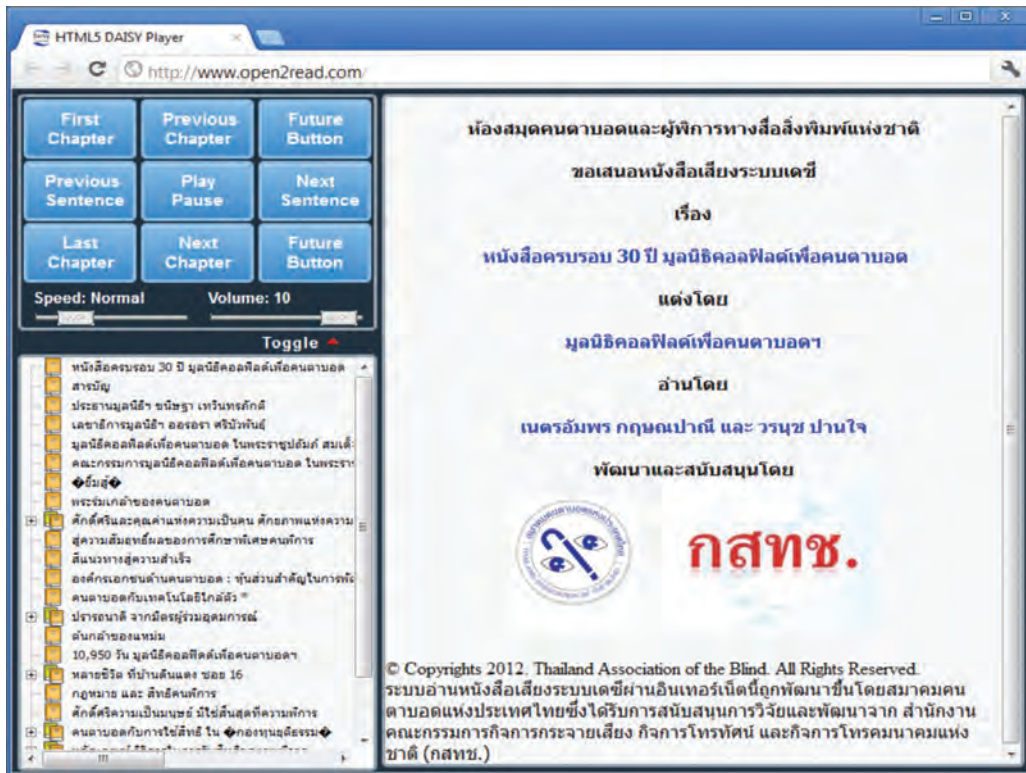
HTML5 DAISY Player
http://www.open2read.com/

First Chapter
Previous Chapter
Future Button
Previous Sentence
Play Pause
Next Sentence
Last Chapter
Next Chapter
Future Button
Speed: Normal
Volume: 10
Toggle

หนังสือครบรอบ 30 ปี มูลนิธิคอลฟิลด์เพื่อคนตาบอด
สารบัญ
ประธานมูลนิธิฯ ขนิษฐา เทวินทรภักดี
เลขาธิการมูลนิธิฯ ออรอรา ศรีบัวพันธุ์
มูลนิธิคอลฟิลด์เพื่อคนตาบอด ในพระราชูปถัมภ์ สมเด็
คณะกรรมการมูลนิธิคอลฟิลด์เพื่อคนตาบอด ในพระราช
�ยิ้มสู้�
พระยิ้มเกล้าของคนตาบอด
ศักดิ์ศรีและคุณค่าแห่งความเป็นคน ศักยภาพแห่งความ
สู่ความสัมฤทธิ์ผลของการศึกษาพิเศษคนพิการ
สืบแนวทางสู่ความสำเร็จ
องค์กรเอกชนด้านคนตาบอด : หุ้นส่วนสำคัญในการพัฒ
คนตาบอดกับเทคโนโลยีใกล้ตัว
ปรารถนาดี จากมิตรผู้ร่วมอุดมการณ์
ต้นกล้าของแหม่ม
10,950 วัน มูลนิธิคอลฟิลด์เพื่อคนตาบอดฯ
หลายชีวิต ที่บ้านต้นแดง ซอย 16
กฎหมาย และ สิทธิคนพิการ
ศักดิ์ศรีความเป็นมนุษย์ มิใช่สิ้นสุดที่ความพิการ
คนตาบอดกับการใช้สิทธิ ใน �กองทุนคุ้มธรรม�

ห้องสมุดคนตาบอดและผู้พิการทางสื่อสิ่งพิมพ์แห่งชาติ
ขอเสนอหนังสือเสียงระบบเดซี
เรื่อง
หนังสือครบรอบ 30 ปี มูลนิธิคอลฟิลด์เพื่อคนตาบอด
แต่งโดย
มูลนิธิคอลฟิลด์เพื่อคนตาบอดฯ
อ่านโดย
เนตรอัมพร กฤษณปาณี และ วรนุช ปานใจ
พัฒนาและสนับสนุนโดย
กสทช.

© Copyrights 2012. Thailand Association of the Blind. All Rights Reserved.
ระบบอ่านหนังสือเสียงระบบเดซีผ่านอินเทอร์เน็ตนี้ถูกพัฒนาขึ้นโดยสมาคมคนตาบอดแห่งประเทศไทยซึ่งได้รับการสนับสนุนการวิจัยและพัฒนาจาก สำนักงานคณะกรรมการกิจการกระจายเสียง กิจการโทรทัศน์ และกิจการโทรคมนาคมแห่งชาติ (กสทช.)